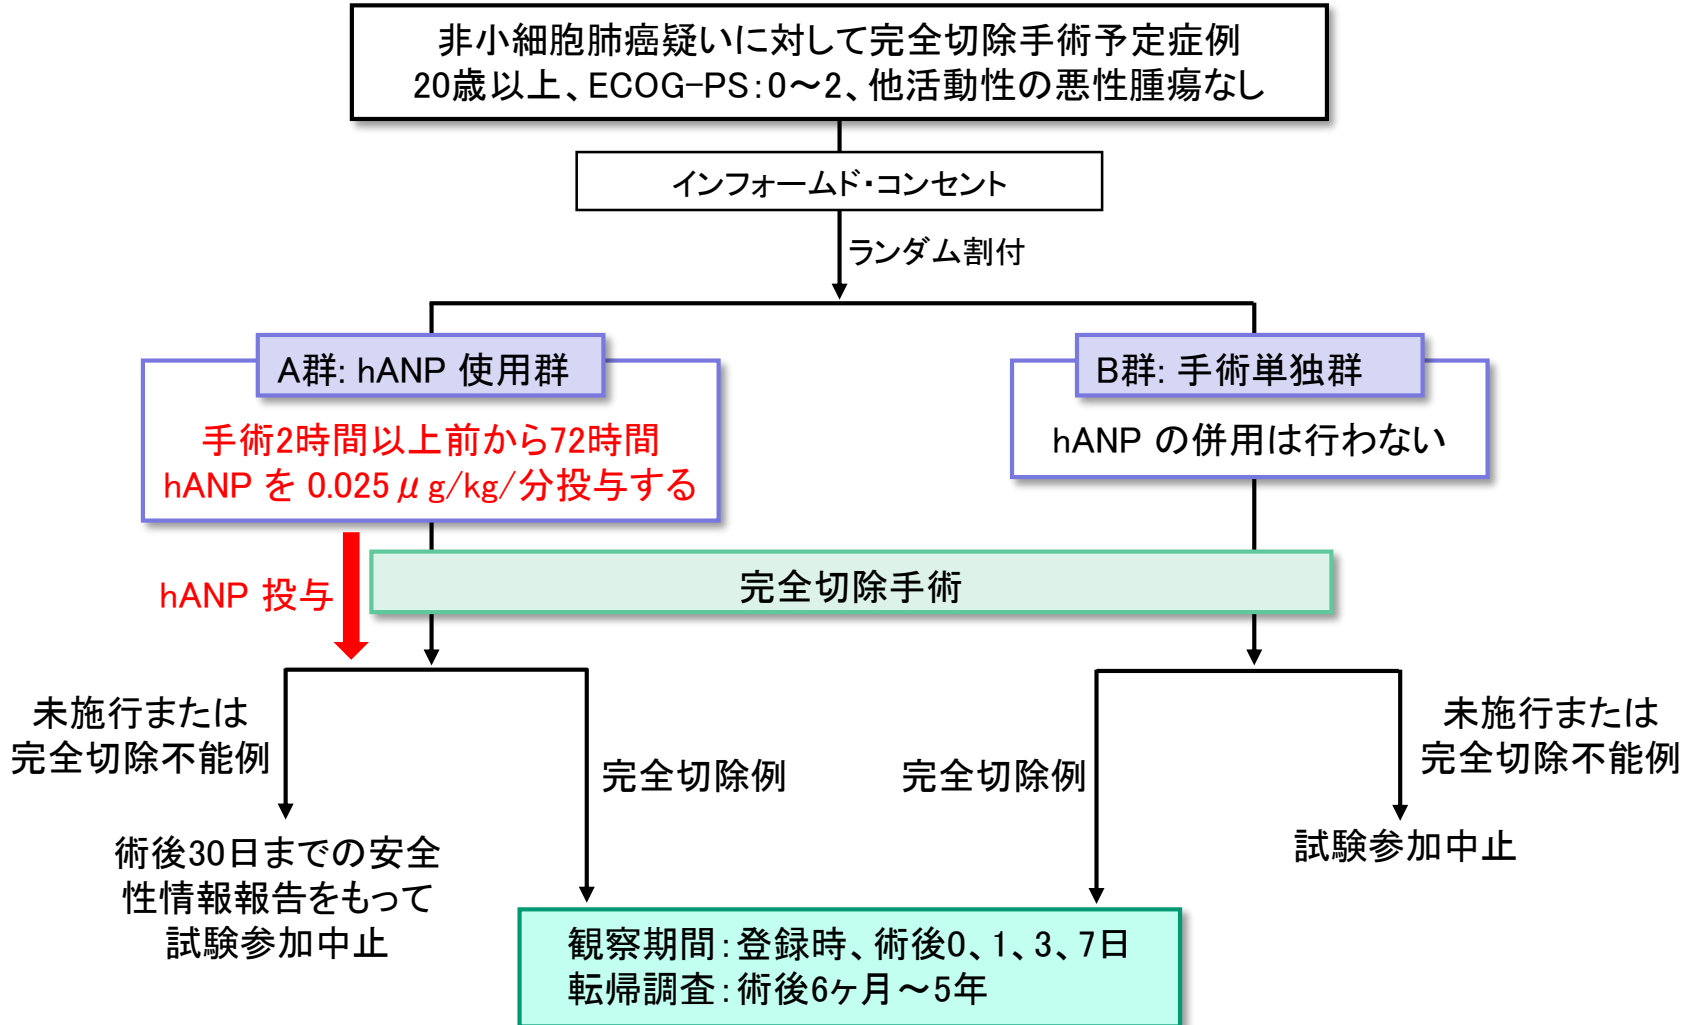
非小細胞肺癌疑いに対して完全切除手術予定症例
20歳以上、ECOG-PS：0～2、他活動性の悪性腫瘍なし

インフォームド・コンセント

ランダム割付

A群: hANP 使用群

手術2時間以上前から72時間
hANP を 0.025 μ g/kg/分投与する

B群: 手術単独群

hANP の併用は行わない

hANP 投与

完全切除手術

未施行または
完全切除不能例

完全切除例

完全切除例

未施行または
完全切除不能例

術後30日までの安全
性情報報告をもって
試験参加中止

試験参加中止

観察期間：登録時、術後0、1、3、7日
転帰調査：術後6ヶ月～5年